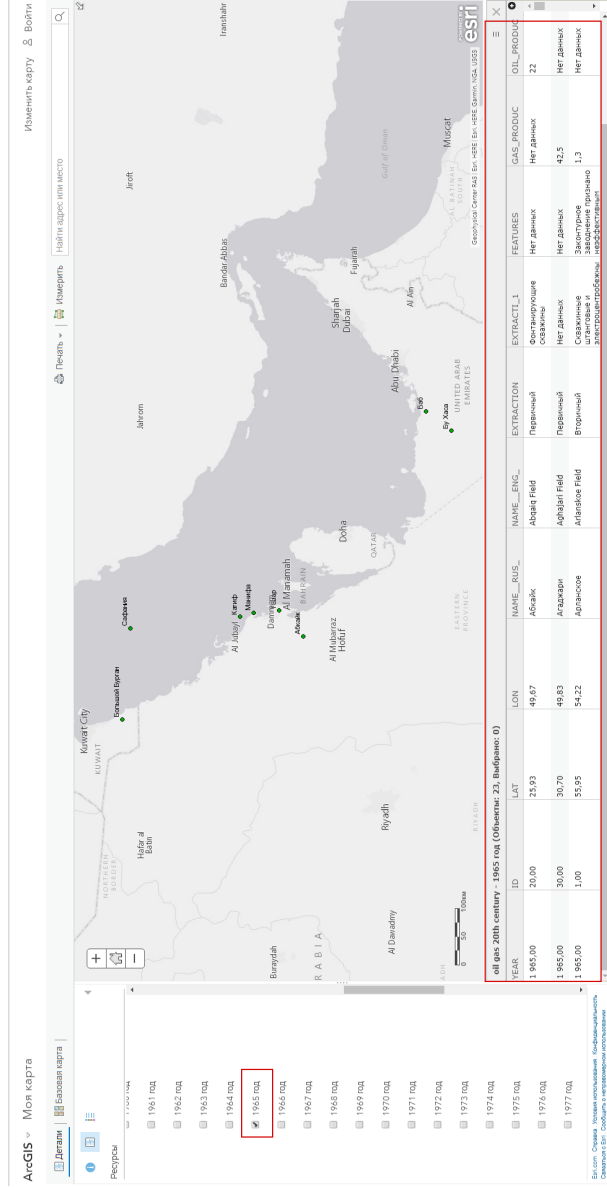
ArcGIS ▾ Моя карта

Изменить карту  Войти

Детали | Базовая карта

Печать ▾ | Измерить

Найти адрес или место

Ресурсы

1961 год
1962 год
1963 год
1964 год
1965 год
1966 год
1967 год
1968 год
1969 год
1970 год
1971 год
1972 год
1973 год
1974 год
1975 год
1976 год
1977 год

Esri.com · Справка · Условия использования · Конфиденциальность · Связаться с Esri · Сообщить о неправомерном использовании

Kuwait City
KUWAIT
NORTHERN BORDER
Hafar al Batin
Большой Бурган
Сафания
Al Jubayl
Катиф
Манифа
Даммам
Dammam
Al Manamah
BAHRAIN
Абкайк
Al Mubarraz
Hofuf
Doha
QATAR
EASTERN PROVINCE
Buraydah
Riyadh
RIYADH
Al Dawadmy
R A B I A
Jahrom
Bandar Abbas
Jiroft
Sharjah
Dubai
Abu Dhabi
Fujairah
Al Ain
Баб
Бу Хаса
UNITED ARAB EMIRATES
Muscat
Gulf of Oman
AL BATINAH SOUTH
Iranshahr
0  50  100км
esri
Geophysical Center RAS | Esri, HERE, Garmin, NGA, USGS

oil gas 20th century - 1965 год (Объекты: 23, Выбрано: 0)

| YEAR | ID | LAT | LON | NAME_RUS_ | NAME_ENG_ | EXTRACTION | EXTRACT_1 | FEATURES | GAS_PRODUC | OIL_PRODUC |
|---|---|---|---|---|---|---|---|---|---|---|
| 1 965,00 | 20,00 | 25,93 | 49,67 | Абкайк | Abqaiq Field | Первичный | Фонтанирующие скважины | Нет данных | Нет данных | 22 |
| 1 965,00 | 30,00 | 30,70 | 49,83 | Агаджари | Aghajari Field | Первичный | Нет данных | Нет данных | 42,5 | Нет данных |
| 1 965,00 | 1,00 | 55,95 | 54,22 | Арланское | Arlanskoe Field | Вторичный | Скважинные штанговые и электроцентробежны | Законтурное заводнение признано неэффективным | 1,3 | Нет данных |